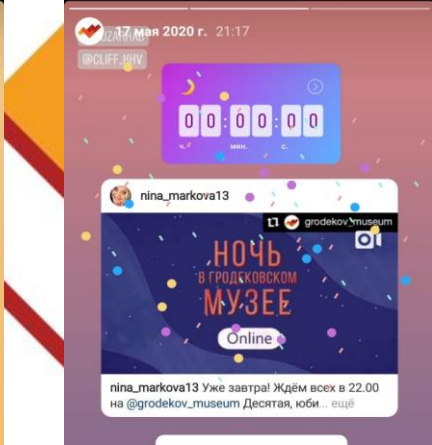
17 мая 2020 г. 21:17

@CLIFF.KHV

00:00:00
ч. мин. с.

nina_markova13

grodekov_museum

НОЧЬ В ГРОДЕКОВСКОМ МУЗЕЕ

Online

nina_markova13 Уже завтра! Ждём всех в 22.00 на @grodekov_museum Десятая, юби... ещё